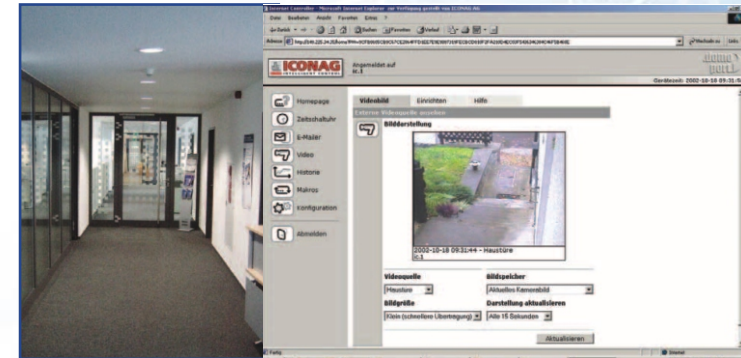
Internet Controller - Microsoft Internet Explorer

Datei Bearbeiten Ansicht Favoriten Extras ?

Zurück Suchen Favoriten Verlauf

Adresse

Wechseln zu Links

ICONAG

Angemeldet auf
n.1

Gerätezeit: 2002-10-18 09:31:5

Homepage

Zeitschaltuhr

E-Mailer

Video

Historie

Makros

Konfiguration

Abmelden

Videobild Einrichten Hilfe

Externe Videoquelle ansehen

Bilddarstellung

2002-10-18 09:31:44 - Haustüre
n.1

Videoquelle
Haustüre

Bildspeicher
Aktuelles Kamerabild

Bildgröße
Klein (schnellere Übertragung)

Darstellung aktualisieren
Alle 15 Sekunden

Aktualisieren

Fertig

Internet